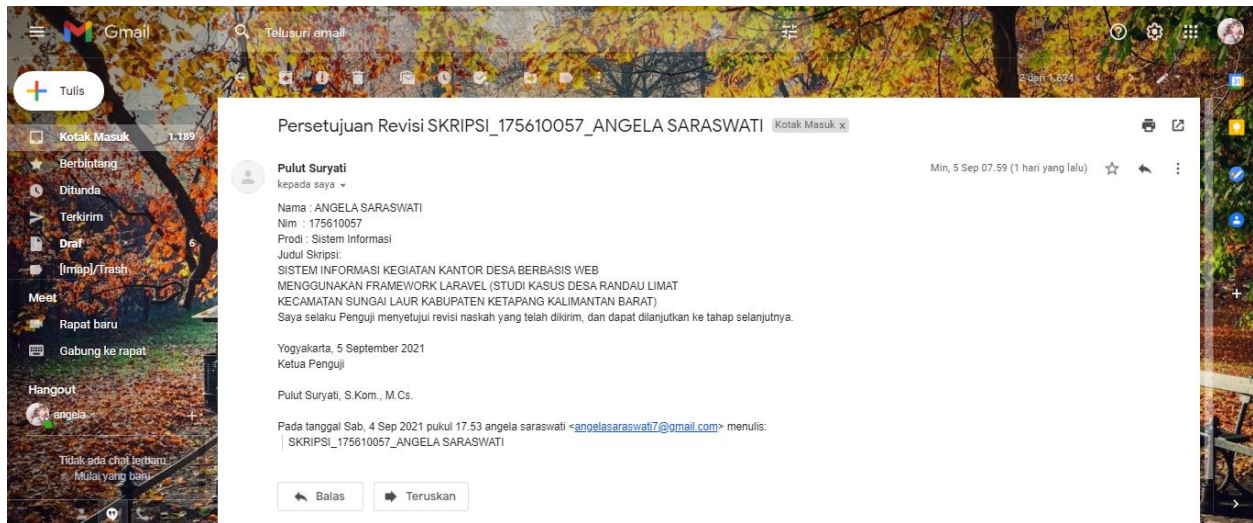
Gmail

Telusuri email

Tulis

Kotak Masuk 1.189
Berbintang
Ditunda
Terkirim
Draf 6
[Imap]/Trash

Meet
Rapat baru
Gabung ke rapat

Hangout
angela

Tidak ada chat terbaru
Mulai yang baru

2 dari 1.624

Persetujuan Revisi SKRIPSI_175610057_ANGELA SARASWATI Kotak Masuk x

Pulut Suryati
kepada saya

Min, 5 Sep 07.59 (1 hari yang lalu)

Nama : ANGELA SARASWATI
Nim : 175610057
Prodi : Sistem Informasi
Judul Skripsi:
SISTEM INFORMASI KEGIATAN KANTOR DESA BERBASIS WEB
MENGGUNAKAN FRAMEWORK LARAVEL (STUDI KASUS DESA RANDAU LIMAT
KECAMATAN SUNGAI LAUR KABUPATEN KETAPANG KALIMANTAN BARAT)
Saya selaku Penguji menyetujui revisi naskah yang telah dikirim, dan dapat dilanjutkan ke tahap selanjutnya.

Yogyakarta, 5 September 2021
Ketua Penguji

Pulut Suryati, S.Kom., M.Cs.

Pada tanggal Sab, 4 Sep 2021 pukul 17.53 angela saraswati <angelasaraswati7@gmail.com> menulis:
SKRIPSI_175610057_ANGELA SARASWATI

Balas
Teruskan